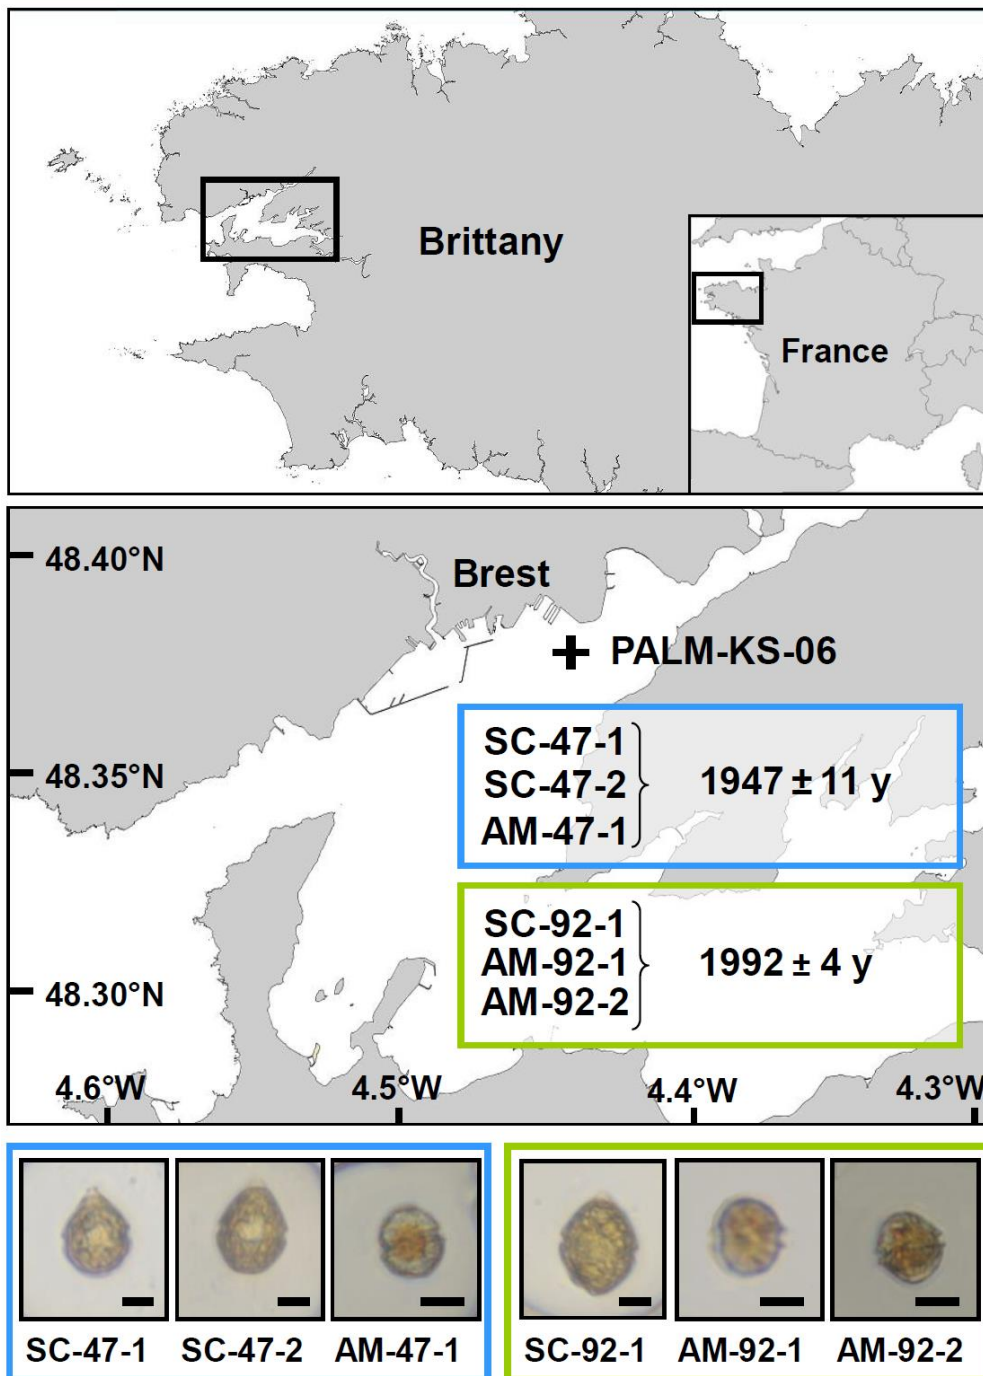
Brittany

France

48.40°N

Brest

PALM-KS-06

SC-47-1
SC-47-2
AM-47-1

1947 ± 11 y

48.35°N

SC-92-1
AM-92-1
AM-92-2

1992 ± 4 y

48.30°N

4.6°W
4.5°W
4.4°W
4.3°W

SC-47-1 SC-47-2 AM-47-1

SC-92-1 AM-92-1 AM-92-2